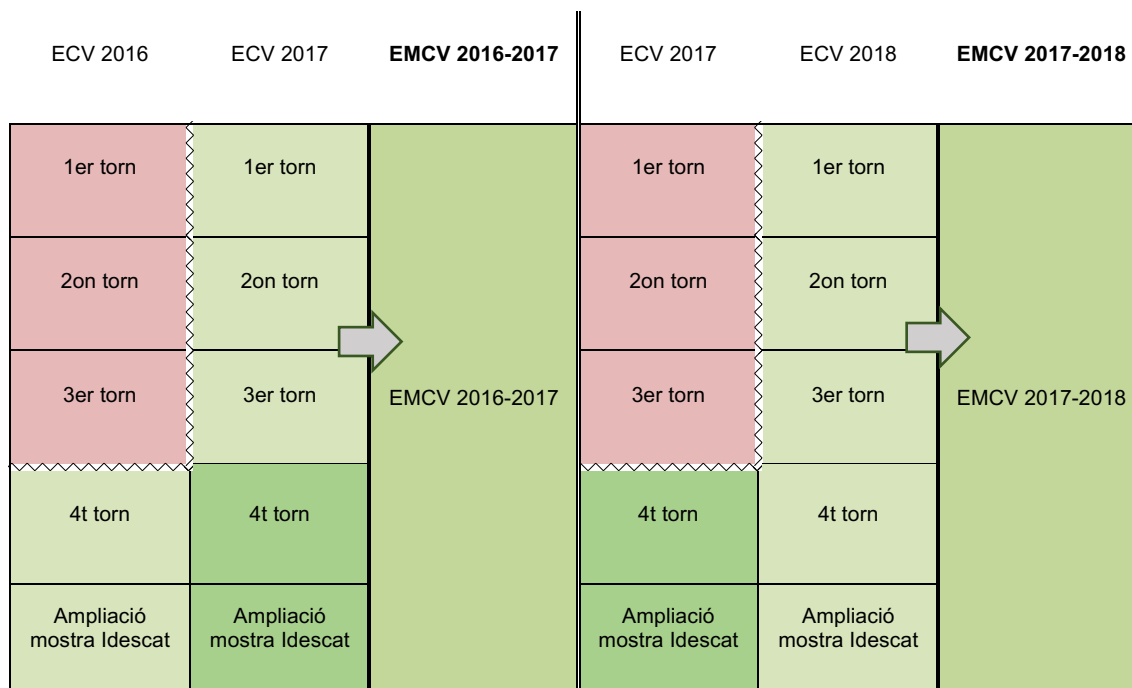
ECV 2016

ECV 2017

**EMCV 2016-2017**

1er torn

2on torn

3er torn

4t torn

Ampliació mostra Idescat

1er torn

2on torn

3er torn

4t torn

Ampliació mostra Idescat

EMCV 2016-2017

ECV 2017

ECV 2018

**EMCV 2017-2018**

1er torn

2on torn

3er torn

4t torn

Ampliació mostra Idescat

1er torn

2on torn

3er torn

4t torn

Ampliació mostra Idescat

EMCV 2017-2018